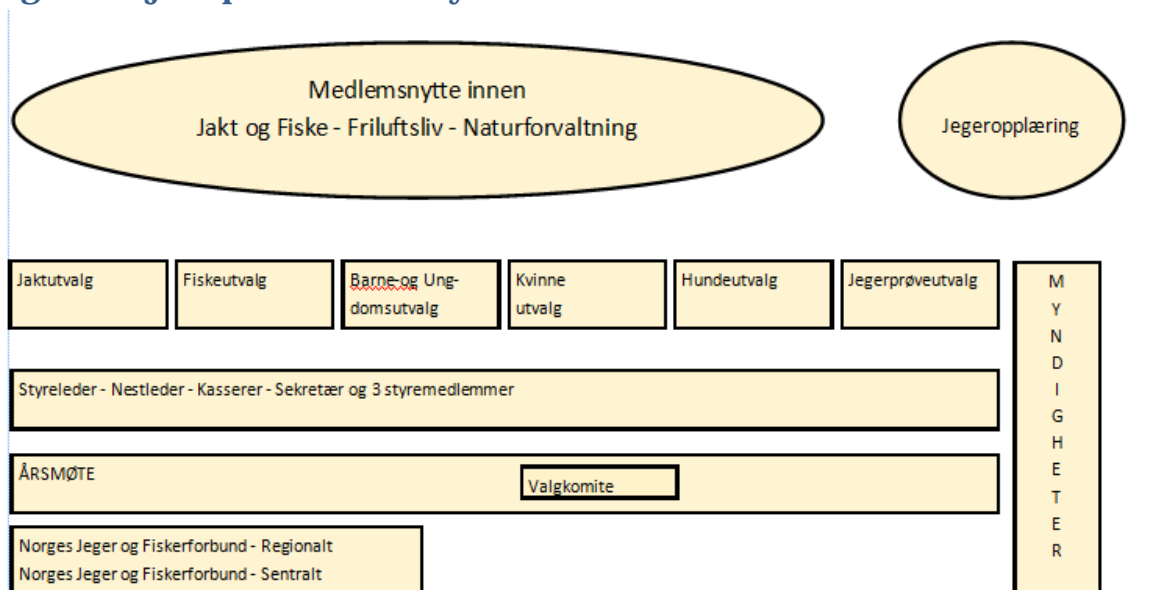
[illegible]

Medlemsnytte innen
Jakt og Fiske - Friluftsliv - Naturforvaltning

Jegeropplæring

Jaktutvalg

Fiskeutvalg

Barne-og Ungdomsutvalg

Kvinne utvalg

Hundeutvalg

Jegerprøveutvalg

M
Y
N
D
I
G
H
E
T
E
R

Styreleder - Nestleder - Kasserer - Sekretær og 3 styremedlemmer

ÅRSMØTE

Valgkomite

Norges Jeger og Fiskerforbund - Regionalt
Norges Jeger og Fiskerforbund - Sentralt